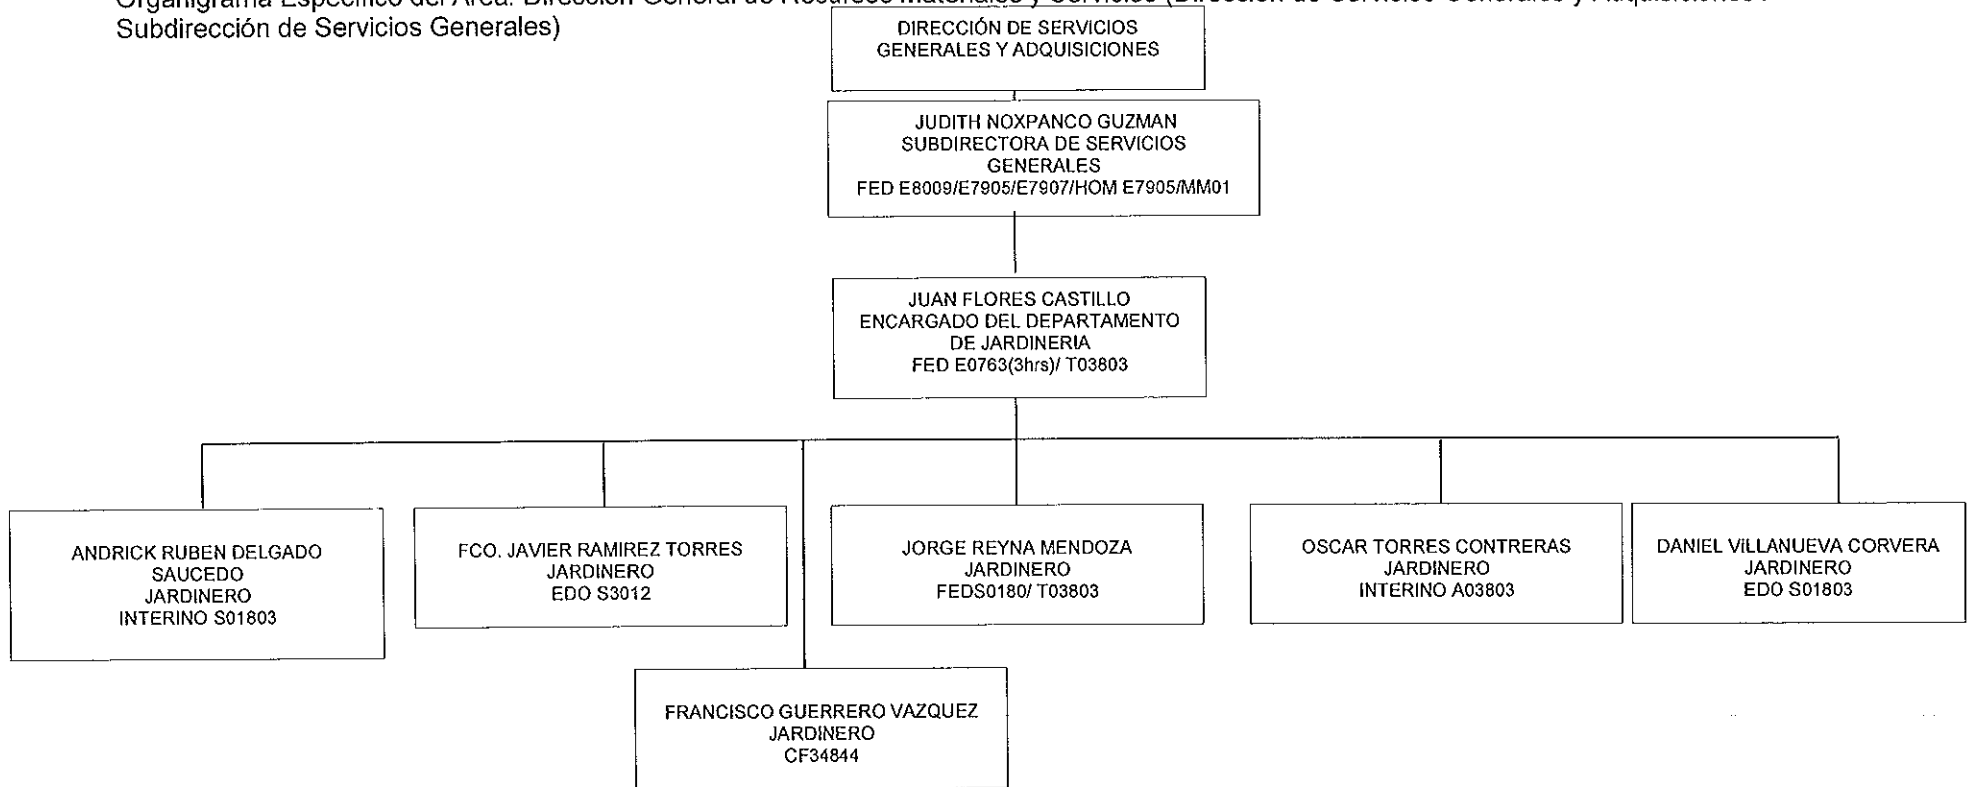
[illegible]

Subdirección de Servicios Generales)

DIRECCIÓN DE SERVICIOS GENERALES Y ADQUISICIONES

JUDITH NOXPANCO GUZMAN
SUBDIRECTORA DE SERVICIOS GENERALES
FED E8009/E7905/E7907/HOM E7905/MM01

JUAN FLORES CASTILLO
ENCARGADO DEL DEPARTAMENTO DE JARDINERIA
FED E0763(3hrs)/ T03803

ANDRICK RUBEN DELGADO SAUCEDO
JARDINERO
INTERINO S01803

FCO. JAVIER RAMIREZ TORRES
JARDINERO
EDO S3012

JORGE REYNA MENDOZA
JARDINERO
FEDS0180/ T03803

OSCAR TORRES CONTRERAS
JARDINERO
INTERINO A03803

DANIEL VILLANUEVA CORVERA
JARDINERO
EDO S01803

FRANCISCO GUERRERO VAZQUEZ
JARDINERO
CF34844